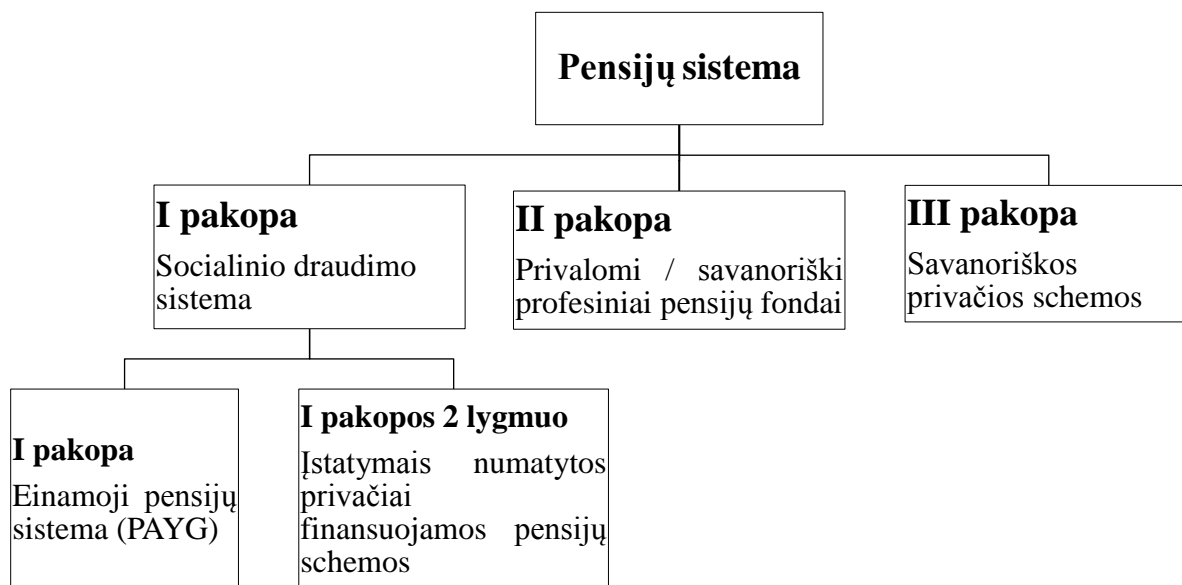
Pensijų sistema

I pakopa
Socialinio draudimo sistema

II pakopa
Privalomi / savanoriški profesiniai pensijų fondai

III pakopa
Savanoriškos privačios schemos

I pakopa
Einamoji pensijų sistema (PAYG)

I pakopos 2 lygmuo
Įstatymais numatytos privačiai finansuojamos pensijų schemos